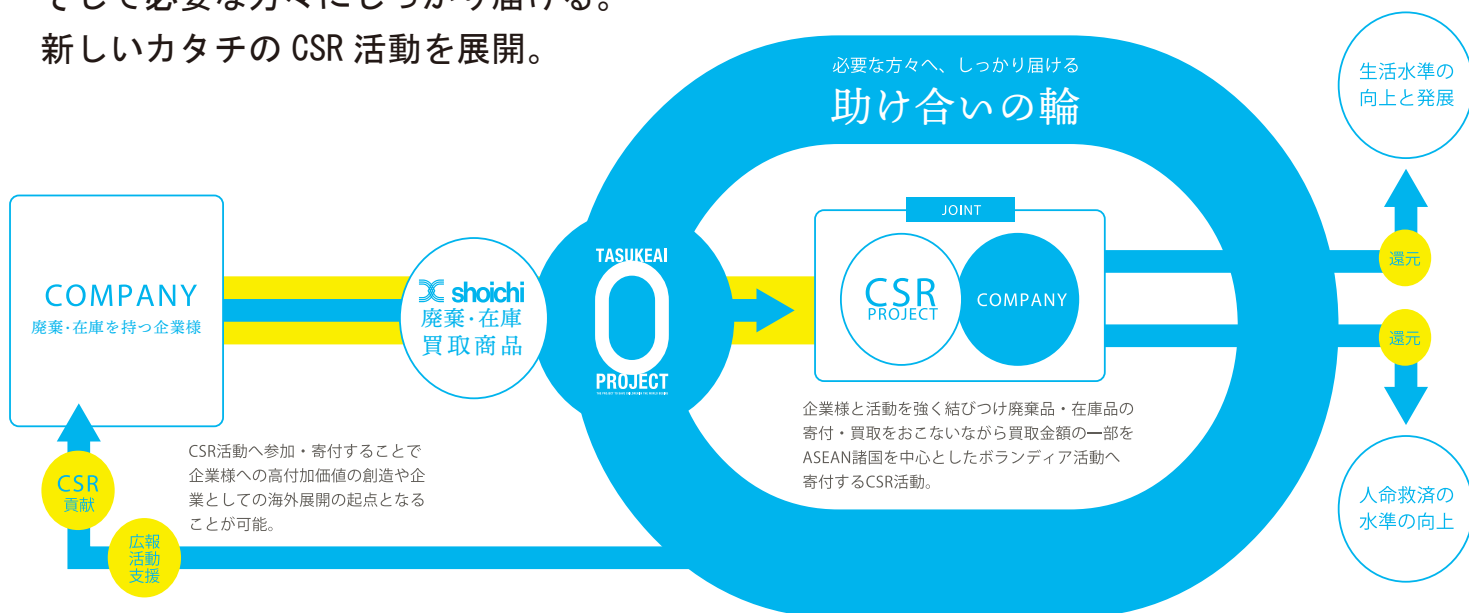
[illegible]
新しいカタチの CSR 活動を展開。

必要な方々へ、しっかり届ける
助け合いの輪

生活水準の向上と発展

COMPANY
廃棄・在庫を持つ企業様

shoichi
廃棄・在庫
買取商品

TASUKEAI
0
PROJECT

JOINT
CSR
PROJECT
COMPANY

還元
還元

企業様と活動を強く結びつけ廃棄品・在庫品の寄付・買取をおこないながら買取金額の一部をASEAN諸国を中心としたボランディア活動へ寄付するCSR活動。

CSR活動へ参加・寄付することで企業様への高付加価値の創造や企業としての海外展開の起点となることが可能。

CSR
貢献

広報
活動
支援

人命救済の水準の向上